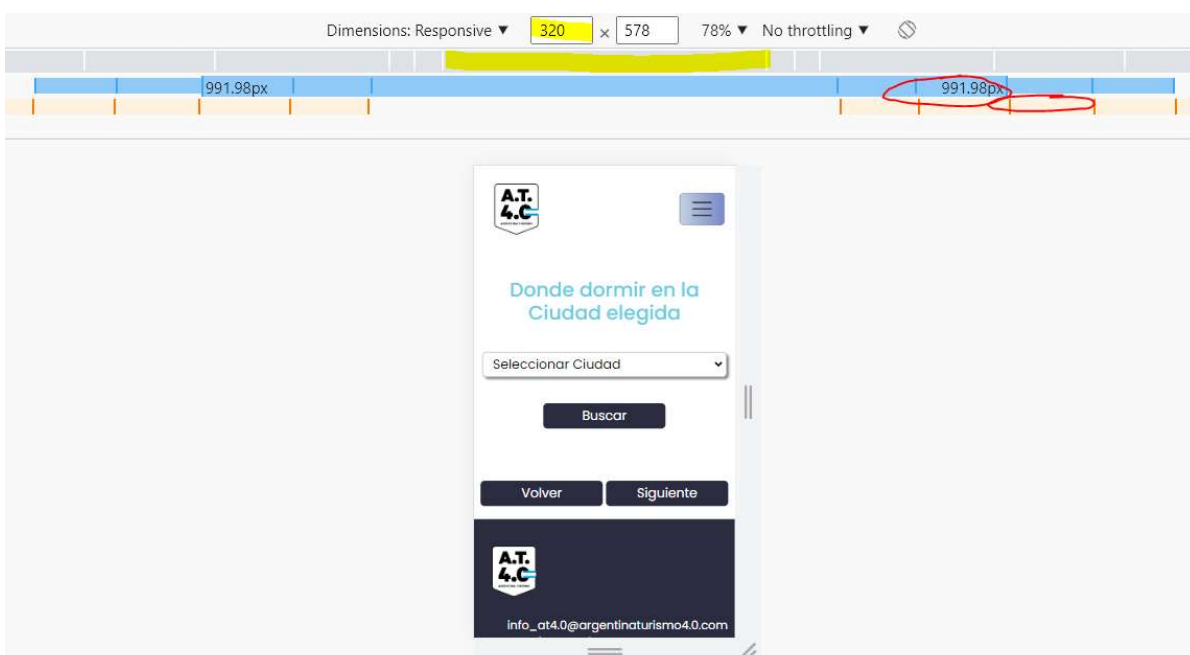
Dimensions: Responsive ▼ 320 × 578 78% ▼ No throttling ▼

991.98px

991.98px

A.T. 4.0

Donde dormir en la Ciudad elegida

Seleccionar Ciudad

Buscar

Volver

Siguiente

A.T. 4.0

info_at4.0@argentinaturismo4.0.com